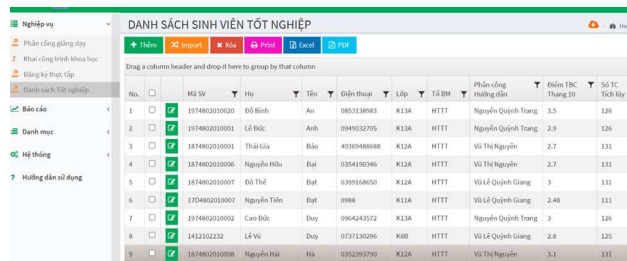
Nghiệp vụ
Phân công giảng dạy
Khai công trình khoa học
Đăng ký thực tập
Danh sách Tốt nghiệp
Báo cáo
Danh mục
Hệ thống
Hướng dẫn sử dụng

DANH SÁCH SINH VIÊN TỐT NGHIỆP

Hom

+ Thêm
Import
Xóa
Print
Excel
PDF

Drag a column header and drop it here to group by that column

| No. | | | Mã SV | Họ | Tên | Điện thoại | Lớp | Tổ BM | Phân công Hướng dẫn | Điểm TBC Thang 10 | Số TC Tích lũy |
|---|---|---|---|---|---|---|---|---|---|---|---|
| 1 | | | 1974802010020 | Đỗ Bình | An | 0853138983 | K13A | HTTT | Nguyễn Quỳnh Trang | 3.5 | 126 |
| 2 | | | 1974802010001 | Lê Đức | Anh | 0949032705 | K13A | HTTT | Nguyễn Quỳnh Trang | 2.9 | 126 |
| 3 | | | 1874802010001 | Thái Gia | Bảo | 40369488688 | K12A | HTTT | Vũ Thị Nguyên | 2.7 | 131 |
| 4 | | | 1874802010006 | Nguyễn Hữu | Đại | 0354190346 | K12A | HTTT | Vũ Thị Nguyên | 2.7 | 131 |
| 5 | | | 1874802010007 | Đỗ Thế | Đạt | 0399168650 | K12A | HTTT | Vũ Lê Quỳnh Giang | 3 | 131 |
| 6 | | | 1704802010007 | Nguyễn Tiến | Đạt | 0988 | K11A | HTTT | Vũ Lê Quỳnh Giang | 2.48 | 111 |
| 7 | | | 1974802010002 | Cao Đức | Duy | 0964243572 | K13A | HTTT | Nguyễn Quỳnh Trang | 3 | 126 |
| 8 | | | 1412102232 | Lê Vũ | Duy | 0737130296 | K8B | HTTT | Vũ Lê Quỳnh Giang | 2.8 | 125 |
| 9 | | | 1874802010008 | Nguyễn Hải | Hà | 0352393790 | K12A | HTTT | Vũ Thị Nguyên | 3.1 | 131 |